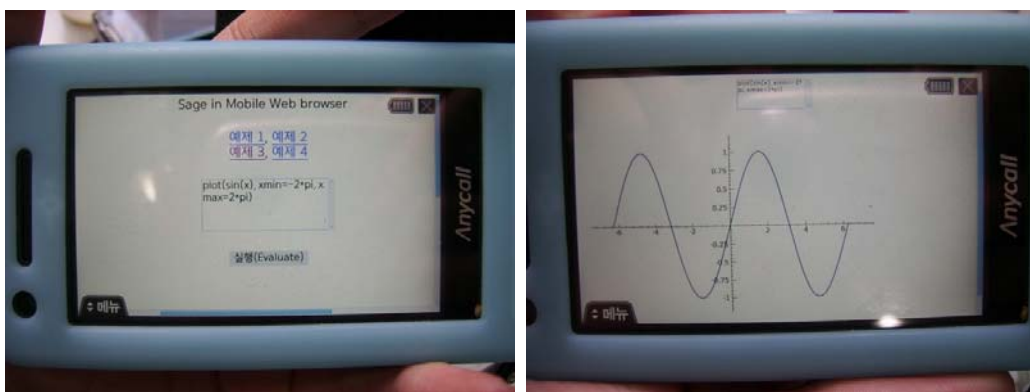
Sage in Mobile Web browser

예제 1, 예제 2
예제 3, 예제 4

plot(sin(x), xmin=-2*pi, xmax=2*pi)

실행(Evaluate)

메뉴

Anycall

plot(sin(x), xmin=-2*pi, xmax=2*pi)

1
0.75
0.5
0.25
-0.25
-0.5
-0.75
-1
-6
-4
-2
2
4
6

메뉴

Anycall